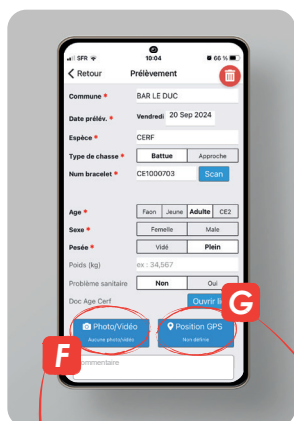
SFR 10:04 66 %

Retour Prélèvement

Commune * BAR LE DUC

Date prélèv. * Vendredi 20 Sep 2024

Espèce * CERF

Type de chasse * Battue Approche

Num bracelet * CE1000703 Scan

Age * Faon Jeune Adulte CE2

Sexe * Femelle Male

Pesée * Vidé Plein

Poids (kg) ex : 34,567

Problème sanitaire Non Oui

Doc Age Cerf Ouvrir li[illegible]

G

Photo/Vidéo Aucune photo/vidéo

Position GPS Non définie

F

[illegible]ommentaire